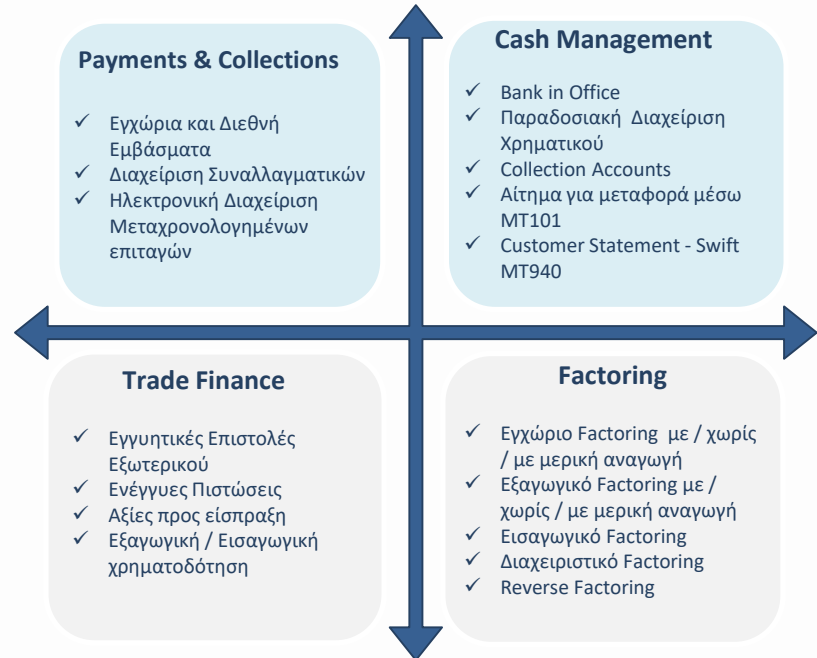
Payments & Collections

✓ Εγχώρια και Διεθνή Εμβάσματα
✓ Διαχείριση Συναλλαγματικών
✓ Ηλεκτρονική Διαχείριση Μεταχρονολογημένων επιταγών

Cash Management

✓ Bank in Office
✓ Παραδοσιακή Διαχείριση Χρηματικού
✓ Collection Accounts
✓ Αίτημα για μεταφορά μέσω MT101
✓ Customer Statement - Swift MT940

Trade Finance

✓ Εγγυητικές Επιστολές Εξωτερικού
✓ Ενέγγυες Πιστώσεις
✓ Αξίες προς είσπραξη
✓ Εξαγωγική / Εισαγωγική χρηματοδότηση

Factoring

✓ Εγχώριο Factoring με / χωρίς / με μερική αναγωγή
✓ Εξαγωγικό Factoring με / χωρίς / με μερική αναγωγή
✓ Εισαγωγικό Factoring
✓ Διαχειριστικό Factoring
✓ Reverse Factoring